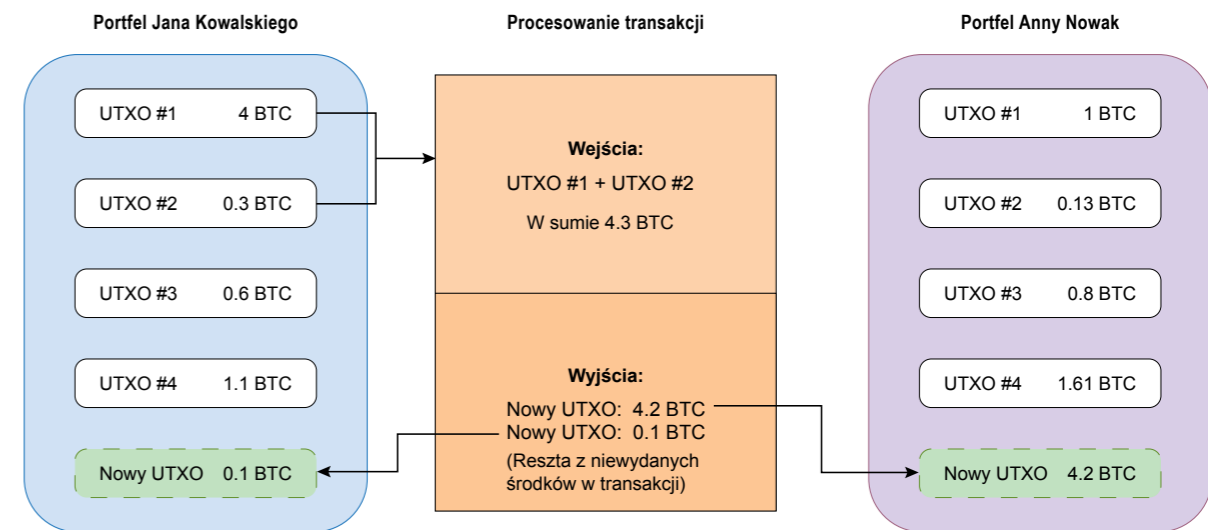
Portfel Jana Kowalskiego

UTXO #1 4 BTC

UTXO #2 0.3 BTC

UTXO #3 0.6 BTC

UTXO #4 1.1 BTC

Nowy UTXO 0.1 BTC

Procesowanie transakcji

**Wejścia:**
UTXO #1 + UTXO #2
W sumie 4.3 BTC

**Wyjścia:**
Nowy UTXO: 4.2 BTC
Nowy UTXO: 0.1 BTC
(Reszta z niewydanych środków w transakcji)

Portfel Anny Nowak

UTXO #1 1 BTC

UTXO #2 0.13 BTC

UTXO #3 0.8 BTC

UTXO #4 1.61 BTC

Nowy UTXO 4.2 BTC